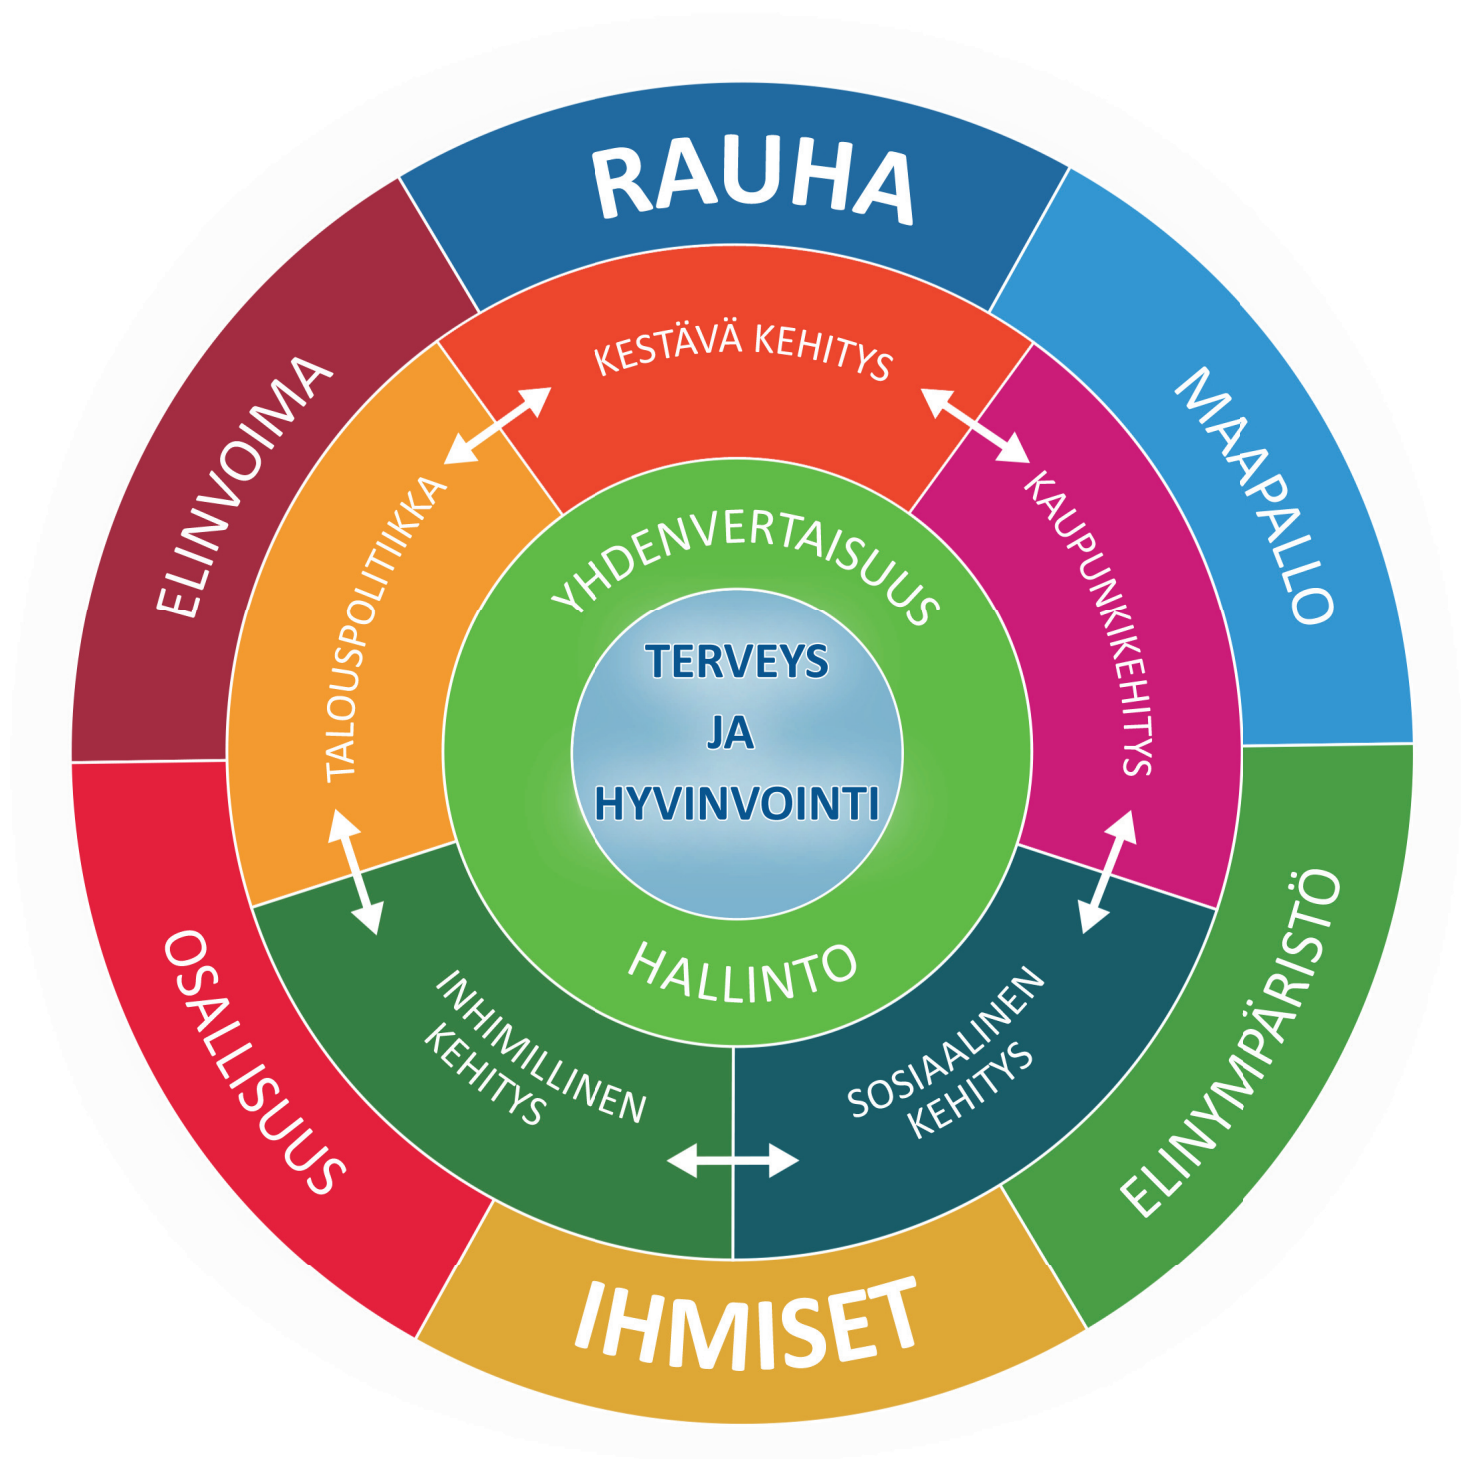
RAUHA

MAAPALLO

ELINYMPÄRISTÖ

IHMISET

OSALLISUUS

ELINVOIMA

KESTÄVÄ KEHITYS

KAUPUNKIKEHITYS

SOSIAALINEN KEHITYS

INHIMILLINEN KEHITYS

TALOUSPOLITIIKKA

YHDENVERTAISUUS

HALLINTO

TERVEYS
JA
HYVINVOINTI